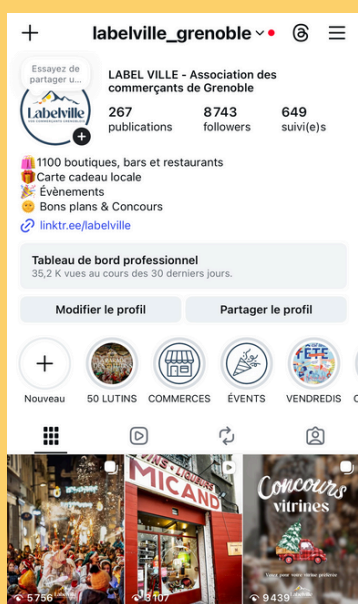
+ labelville_grenoble

Essayez de partager u...

Labelville

LABEL VILLE - Association des commerçants de Grenoble

267 publications
8743 followers
649 suivi(e)s

🛍️1100 boutiques, bars et restaurants
🎁Carte cadeau locale
🎉 Évènements
😊 Bons plans & Concours

linktr.ee/labelville

Tableau de bord professionnel
35,2 K vues au cours des 30 derniers jours.

Modifier le profil
Partager le profil

Nouveau
50 LUTINS
COMMERCES
ÉVENTS
VENDREDIS

MICAND

Concours vitrines

Votez pour votre vitrine préférée

5756
8107
9439